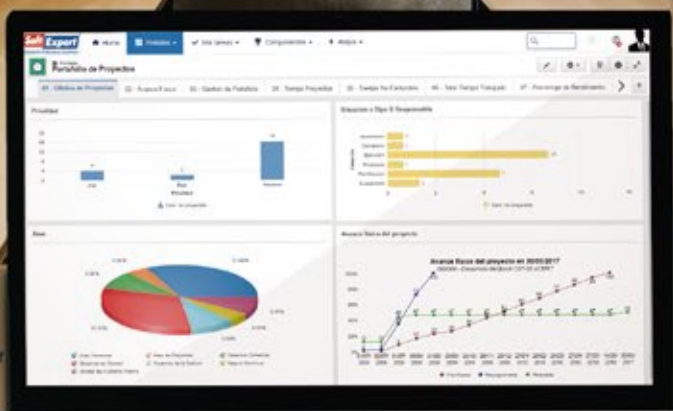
Soft Expert

Inicio

Portales

Mis tareas

Componentes

Ayuda

Portafolio de Proyectos

01 - Oficina de Proyectos

02 - Avance Físico

03 - Gestión de Portafolio

04 - Tiempo Proyectos

05 - Desvío No Esfuerzo

06 - Total Tiempo Trabajado

07 - Porcentaje de Rendimiento

Prioridad

Situación x Tipo X Responsable

Área

Avance físico del proyecto

Avance físico del proyecto en 30/03/2017